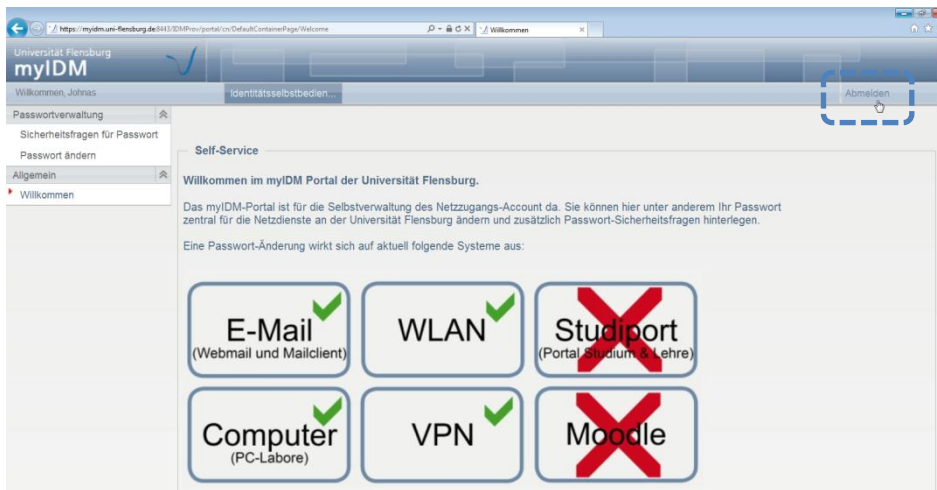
https://myidm.uni-flensburg.de:8443/IDMProv/portal/cn/DefaultContainerPage/Welcome

Willkommen

Universität Flensburg
myIDM

Willkommen, Johnas

Identitätsselbstbedien...

Abmelden

Passwortverwaltung

Sicherheitsfragen für Passwort

Passwort ändern

Allgemein

Willkommen

Self-Service

Willkommen im myIDM Portal der Universität Flensburg.

Das myIDM-Portal ist für die Selbstverwaltung des Netzzugangs-Account da. Sie können hier unter anderem Ihr Passwort zentral für die Netzdienste an der Universität Flensburg ändern und zusätzlich Passwort-Sicherheitsfragen hinterlegen.

Eine Passwort-Änderung wirkt sich auf aktuell folgende Systeme aus:

E-Mail
(Webmail und Mailclient)

WLAN

Studiport
(Portal Studium & Lehre)

Computer
(PC-Labore)

VPN

Moodle